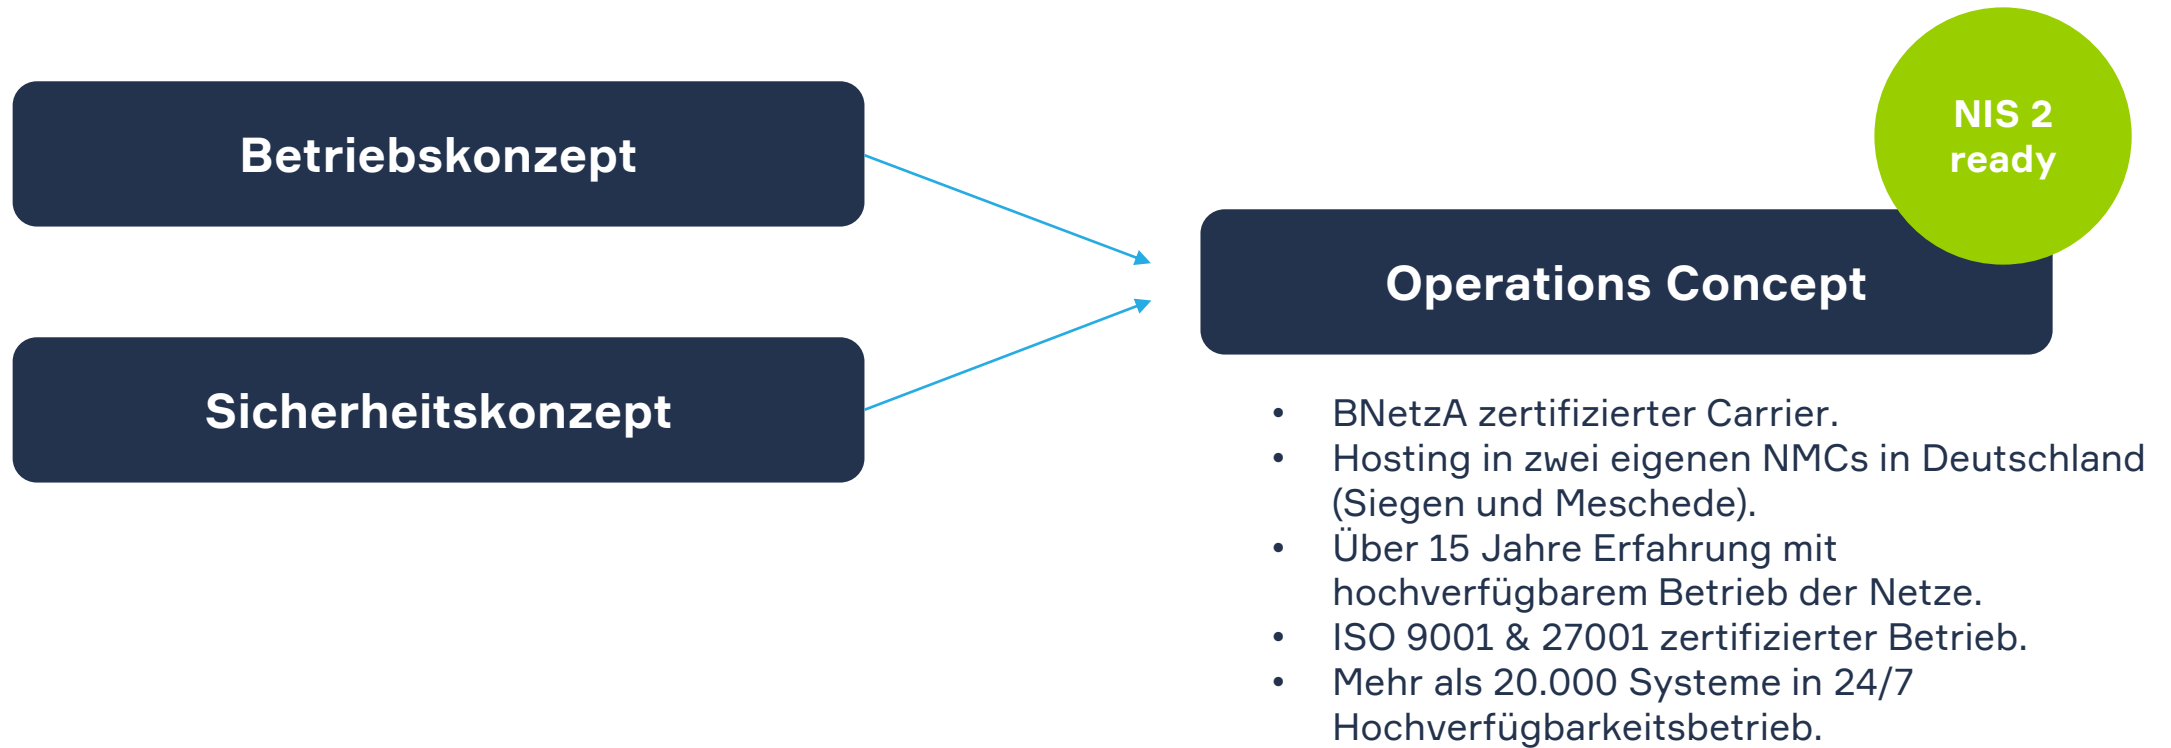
Betriebskonzept

Sicherheitskonzept

NIS 2
ready

Operations Concept

- BNetzA zertifizierter Carrier.
- Hosting in zwei eigenen NMCs in Deutschland (Siegen und Meschede).
- Über 15 Jahre Erfahrung mit hochverfügbarem Betrieb der Netze.
- ISO 9001 & 27001 zertifizierter Betrieb.
- Mehr als 20.000 Systeme in 24/7 Hochverfügbarkeitsbetrieb.